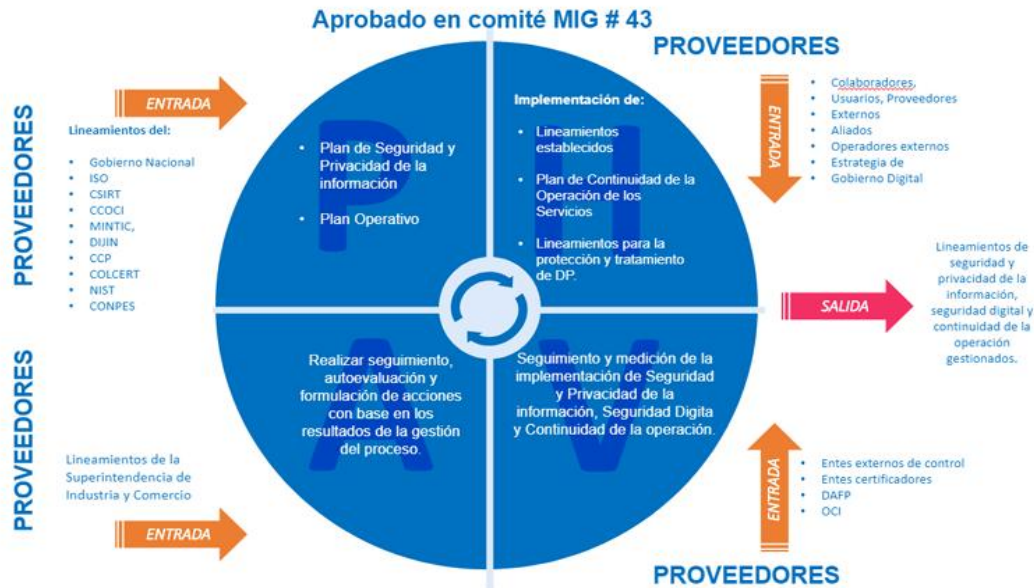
Aprobado en comité MIG # 43

PROVEEDORES

ENTRADA

Lineamientos del:

- Gobierno Nacional
- ISO
- CSIRT
- CCOCI
- MINTIC,
- DIJIN
- CCP
- COLCERT
- NIST
- CONPES

P

- Plan de Seguridad y Privacidad de la información
- Plan Operativo

PROVEEDORES

H

Implementación de:

- Lineamientos establecidos
- Plan de Continuidad de la Operación de los Servicios
- Lineamientos para la protección y tratamiento de DP.

ENTRADA

- Colaboradores,
- Usuarios, Proveedores
- Externos
- Aliados
- Operadores externos
- Estrategia de Gobierno Digital

SALIDA

Lineamientos de seguridad y privacidad de la información, seguridad digital y continuidad de la operación gestionados.

PROVEEDORES

A

Realizar seguimiento, autoevaluación y formulación de acciones con base en los resultados de la gestión del proceso.

Lineamientos de la Superintendencia de Industria y Comercio

ENTRADA

V

Seguimiento y medición de la implementación de Seguridad y Privacidad de la información, Seguridad Digita y Continuidad de la operación.

ENTRADA

- Entes externos de control
- Entes certificadores
- DAFP
- OCI

PROVEEDORES